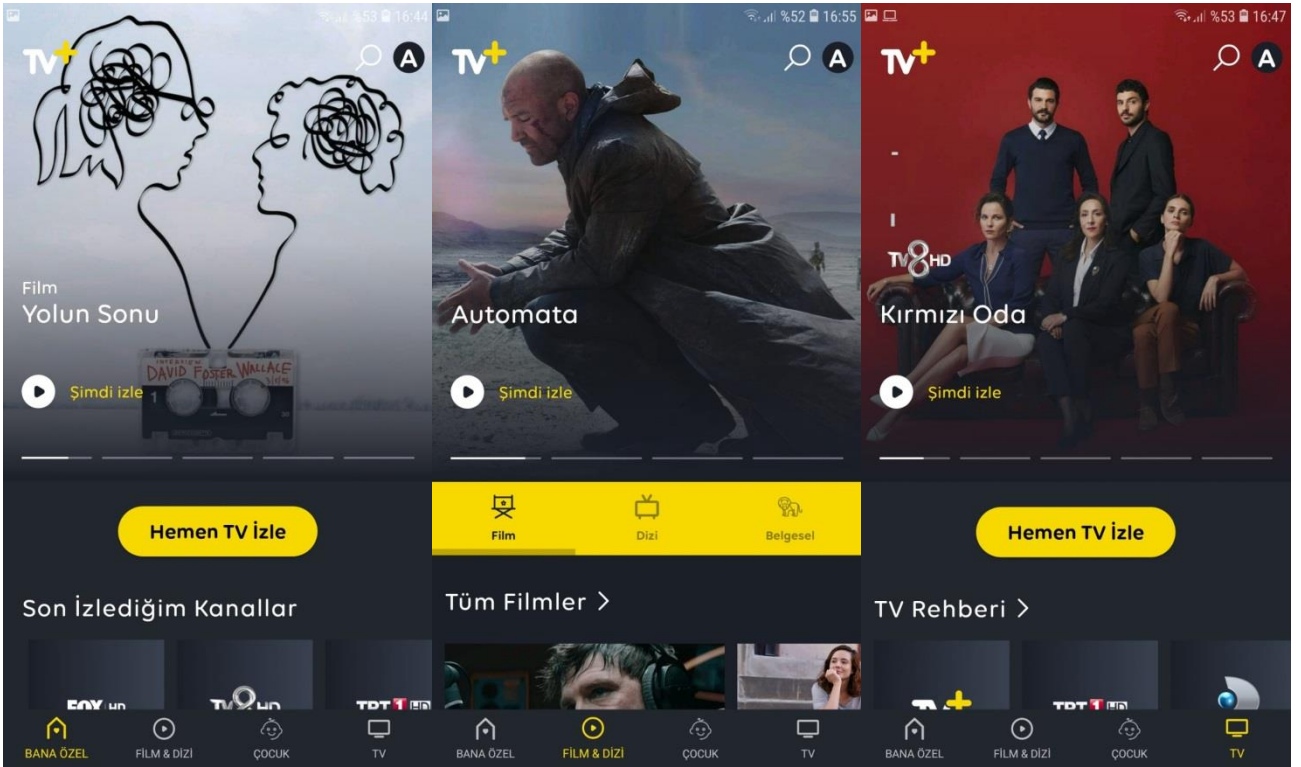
%53 16:44

TV+

A

INTERVIEW
DAVID FOSTER WALLACE

Film
Yolun Sonu

Şimdi izle

Hemen TV İzle

Son İzlediğim Kanallar

FOX HD
TV8 HD
TRT 1 HD

BANA ÖZEL
FİLM & DİZİ
ÇOCUK
TV

%52 16:55

TV+

A

Automata

Şimdi izle

Film
Dizi
Belgesel

Tüm Filmler >

BANA ÖZEL
FİLM & DİZİ
ÇOCUK
TV

%53 16:47

TV+

A

TV8 HD

Kırmızı Oda

Şimdi izle

Hemen TV İzle

TV Rehberi >

TV+
TRT 1 HD

BANA ÖZEL
FİLM & DİZİ
ÇOCUK
TV